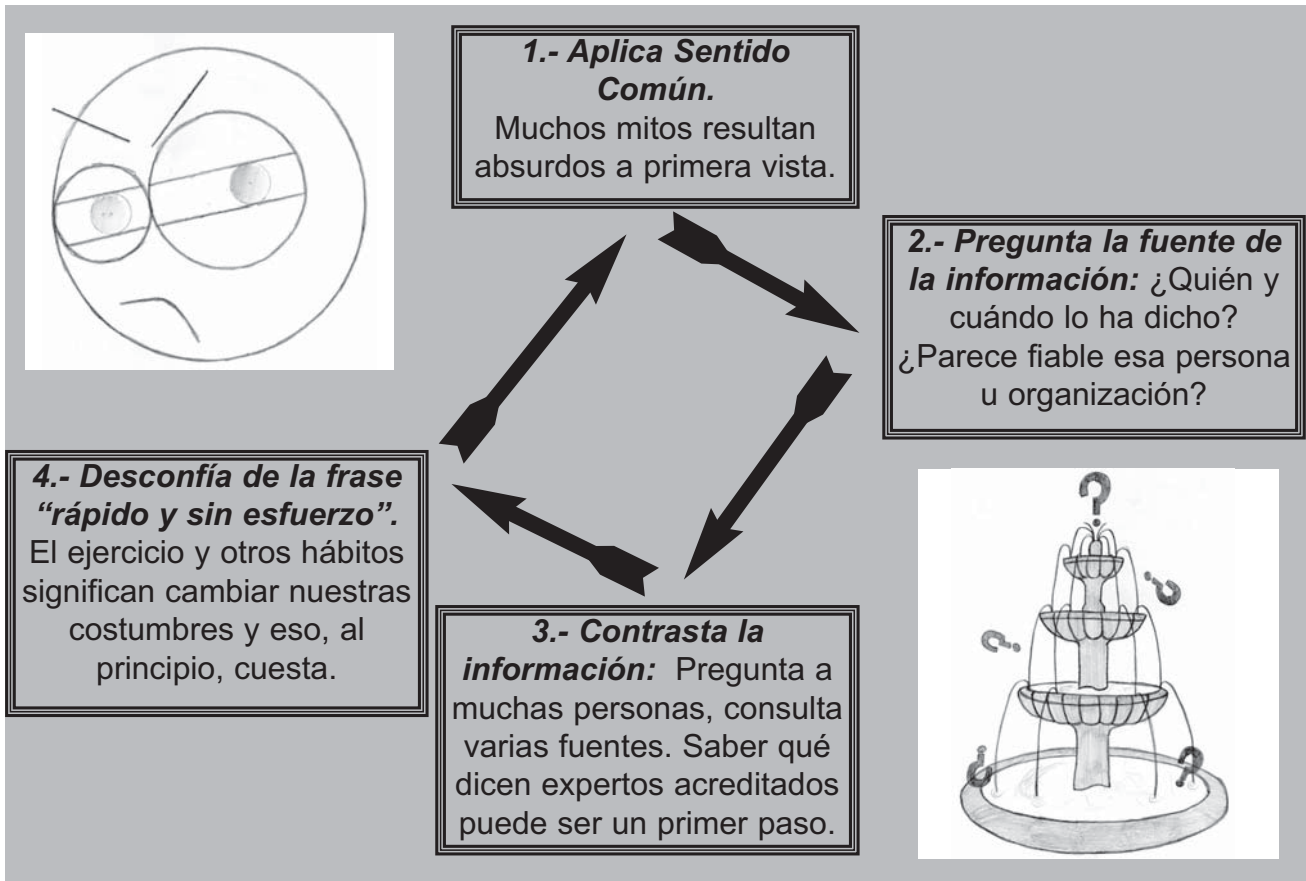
1.- Aplica Sentido Común.
Muchos mitos resultan absurdos a primera vista.

2.- Pregunta la fuente de la información: ¿Quién y cuándo lo ha dicho? ¿Parece fiable esa persona u organización?

3.- Contrasta la información: Pregunta a muchas personas, consulta varias fuentes. Saber qué dicen expertos acreditados puede ser un primer paso.

4.- Desconfía de la frase "rápido y sin esfuerzo".
El ejercicio y otros hábitos significan cambiar nuestras costumbres y eso, al principio, cuesta.